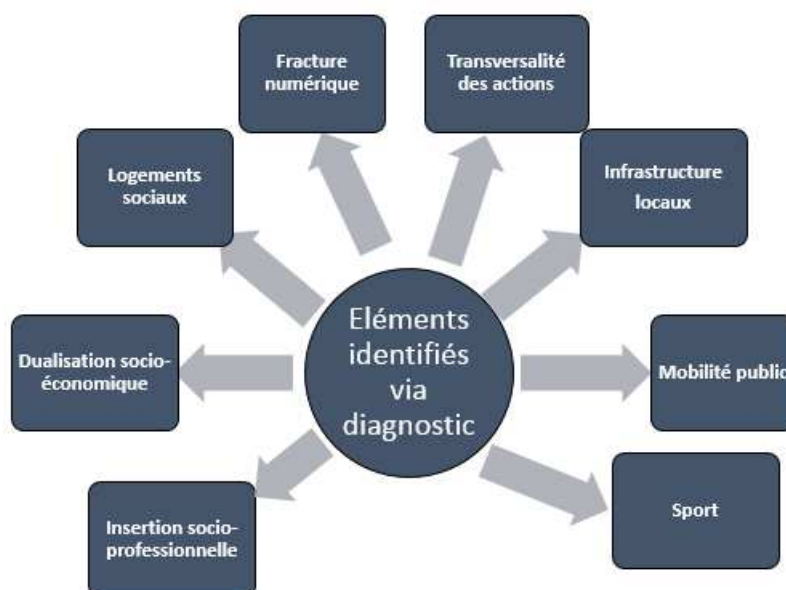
Eléments identifiés via diagnostic

Fracture numérique

Transversalité des actions

Logements sociaux

Infrastructure locaux

Dualisation socio-économique

Mobilité public

Insertion socio-professionnelle

Sport